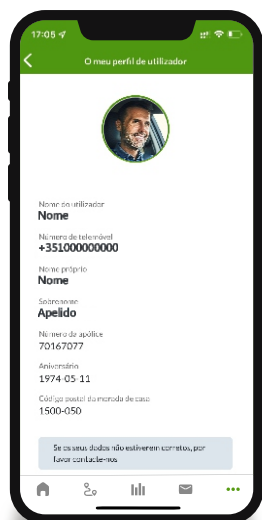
17:05

O meu perfil de utilizador

Nome do utilizador
Nome

Número de telemóvel
+351000000000

Nome próprio
Nome

Sobrenome
Apelido

Número de apólice
70167077

Aniversário
1974-05-11

Código postal da morada de casa
1500-050

Se os seus dados não estiverem corretos, por favor contacte-nos